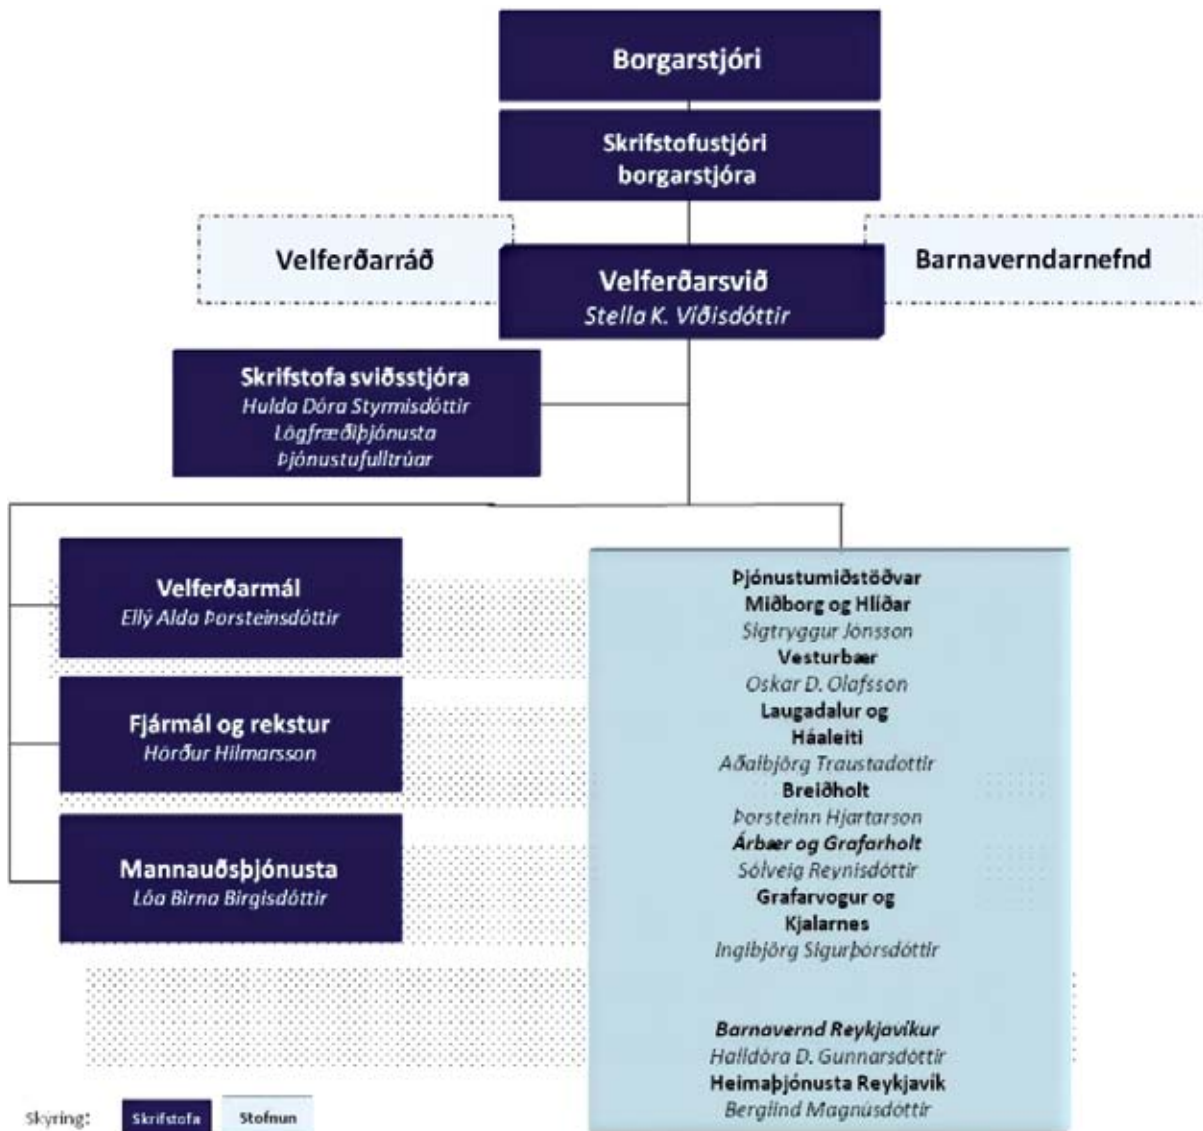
Borgarstjóri

Skrifstofustjóri borgarstjóra

Velferðarráð

Velferðarsvið
Stella K. Víðisdóttir

Barnaverndarnefnd

Skrifstofa sviðsstjóra
Hulda Dóra Styrmisdóttir
Lögfræðiþjónusta
Þjónustufulltrúar

Velferðarmál
Ellý Alda Þorsteinsdóttir

Fjármál og rekstur
Hörður Hilmarsson

Mannauðsþjónusta
Lóa Birna Birgisdóttir

Þjónustumiðstöðvar
Miðborg og Hlíðar
Sigtryggur Jónsson
Vesturbær
Oskar D. Olafsson
Laugadalur og Háaleiti
Aðalbjörg Traustadottir
Breiðholt
Þorsteinn Hjartarson
Árbær og Grafarholt
Sólveig Reynisdóttir
Grafarvogur og Kjalarnes
Ingibjörg Sigurþorsdóttir

Barnavernd Reykjavíkur
Halldóra D. Gunnarsdóttir
Heimaþjónusta Reykjavík
Berglind Magnúsdóttir

Skyring: Skrifstofa Stofnun